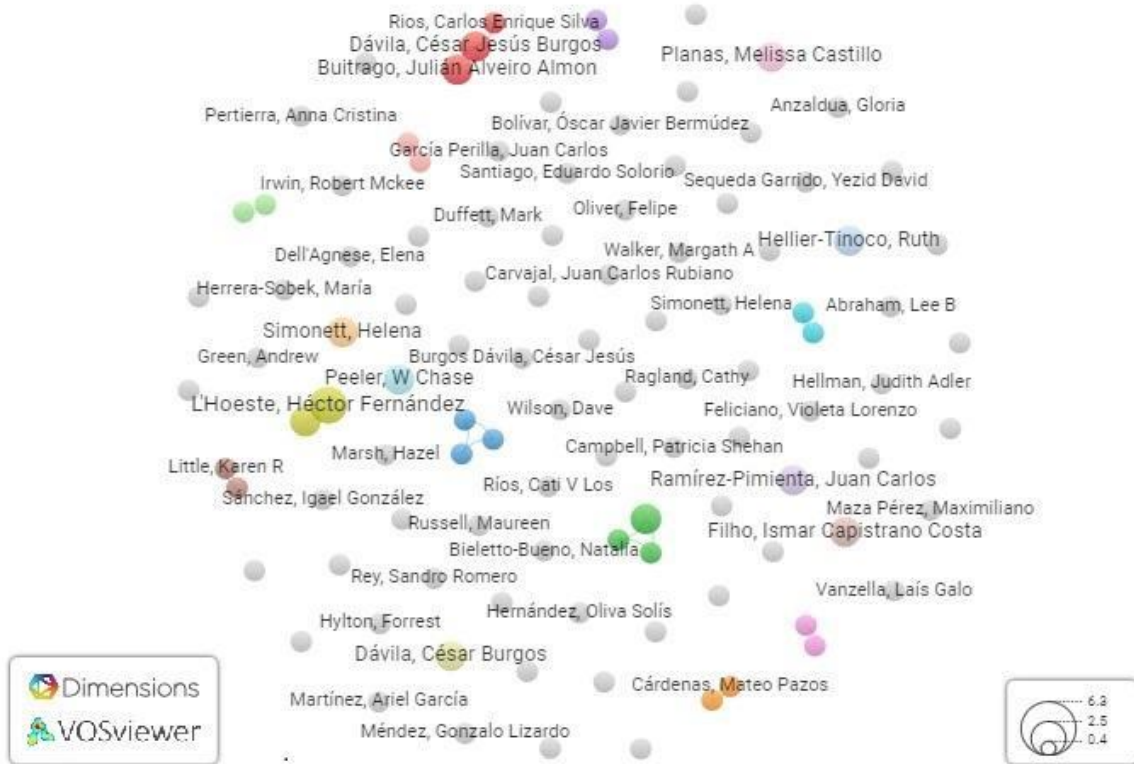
Rios, Carlos Enrique Silva
Dávila, César Jesús Burgos
Buitrago, Julián Alveiro Almon
Planas, Melissa Castillo
Pertierra, Anna Cristina
Bolívar, Óscar Javier Bermúdez
Anzaldua, Gloria
García Perilla, Juan Carlos
Santiago, Eduardo Solorio
Sequeda Garrido, Yezid David
Irwin, Robert Mckee
Duffett, Mark
Oliver, Felipe
Walker, Margath A
Hellier-Tinoco, Ruth
Dell'Agnese, Elena
Carvajal, Juan Carlos Rubiano
Herrera-Sobek, María
Simonett, Helena
Abraham, Lee B
Simonett, Helena
Green, Andrew
Burgos Dávila, César Jesús
Peeler, W Chase
Ragland, Cathy
Hellman, Judith Adler
L'Hoeste, Héctor Fernández
Wilson, Dave
Feliciano, Violeta Lorenzo
Campbell, Patricia Shehan
Marsh, Hazel
Little, Karen R
Ramírez-Pimienta, Juan Carlos
Ríos, Cati V Los
Sánchez, Igael González
Maza Pérez, Maximiliano
Russell, Maureen
Filho, Ismar Capistrano Costa
Bieletto-Bueno, Natalia
Rey, Sandro Romero
Vanzella, Laís Galo
Hernández, Oliva Solís
Hylton, Forrest
Dávila, César Burgos
Dimensions
VOSviewer
Cárdenas, Mateo Pazos
Martínez, Ariel García
Méndez, Gonzalo Lizardo
6.3
2.5
0.4